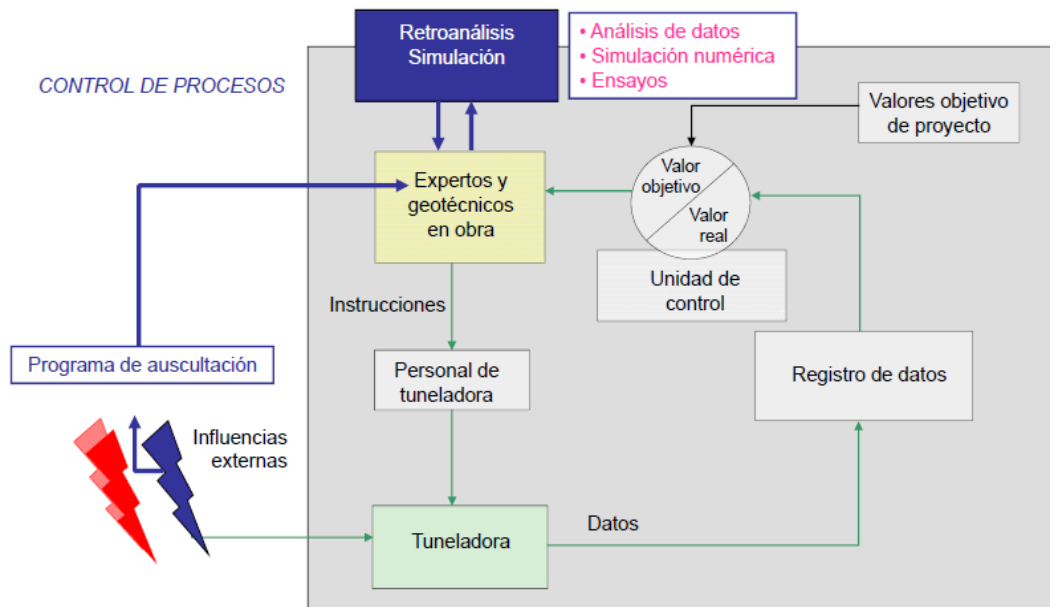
CONTROL DE PROCESOS

Retroanálisis
Simulación

• Análisis de datos
• Simulación numérica
• Ensayos

Valores objetivo de proyecto

Expertos y geotécnicos en obra

Valor objetivo

Valor real

Unidad de control

Instrucciones

Programa de auscultación

Personal de tuneladora

Registro de datos

Influencias externas

Datos

Tuneladora